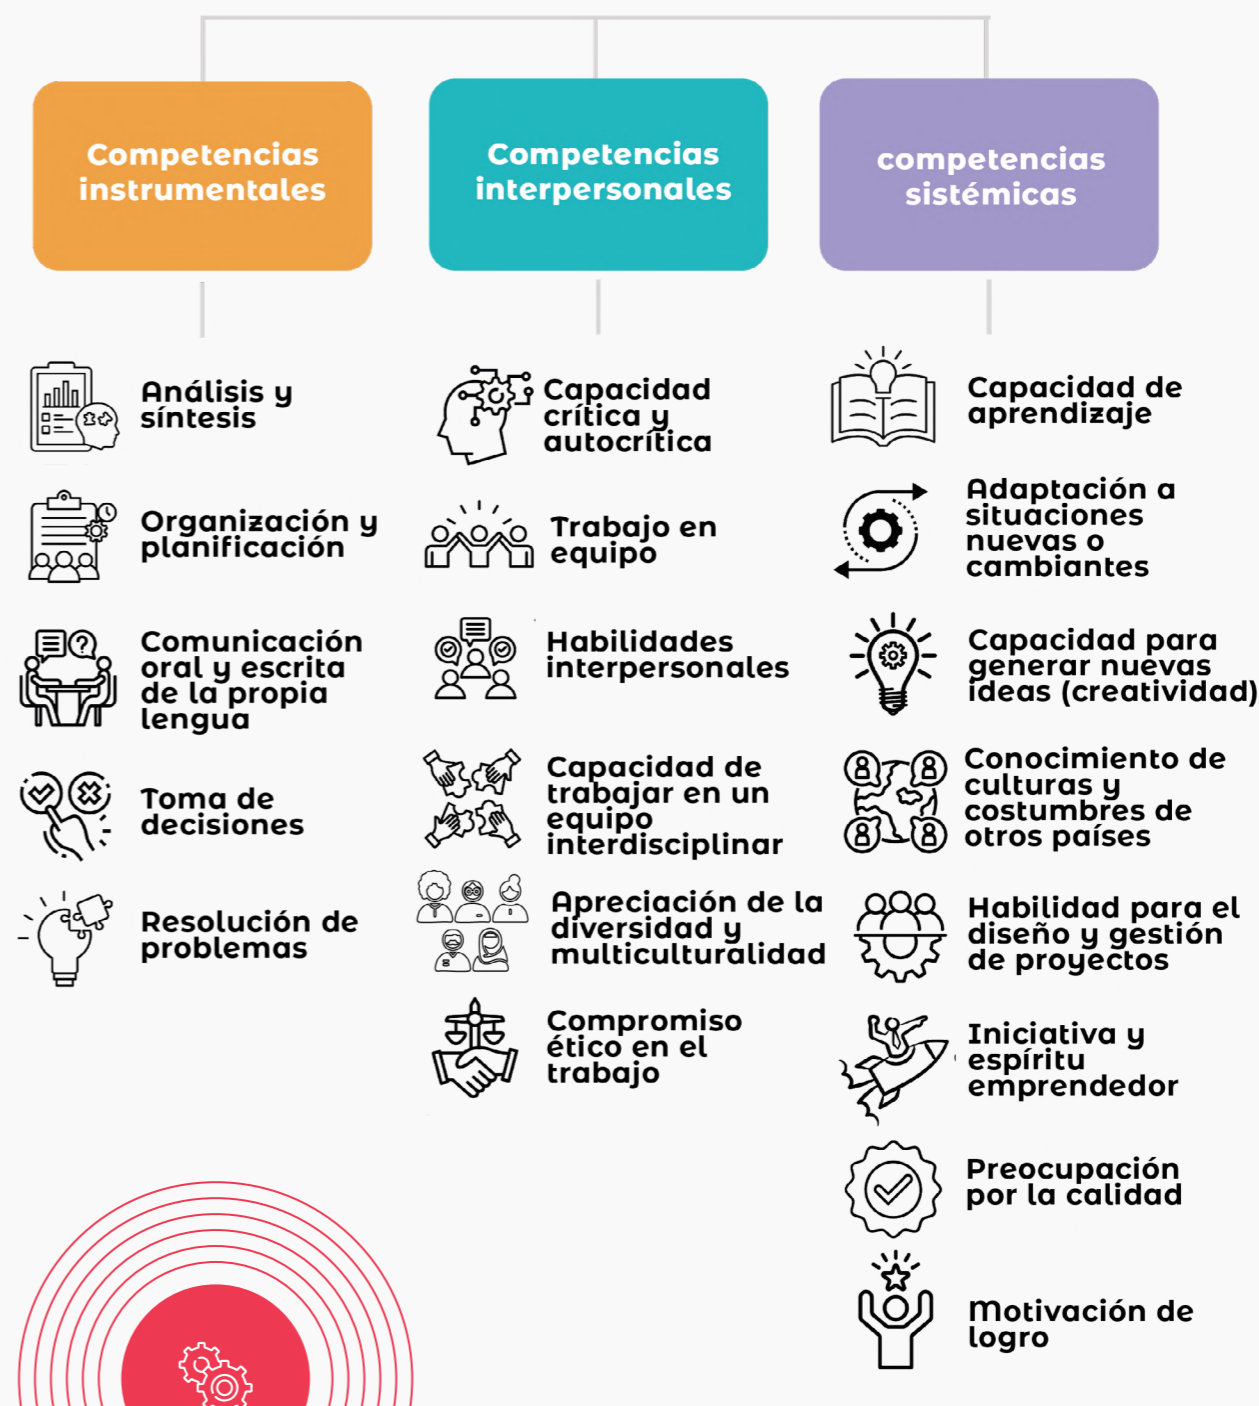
Competencias instrumentales

Competencias interpersonales

competencias sistémicas

Análisis y síntesis

Organización y planificación

Comunicación oral y escrita de la propia lengua

Toma de decisiones

Resolución de problemas

Capacidad crítica y autocrítica

Trabajo en equipo

Habilidades interpersonales

Capacidad de trabajar en un equipo interdisciplinar

Apreciación de la diversidad y multiculturalidad

Compromiso ético en el trabajo

Capacidad de aprendizaje

Adaptación a situaciones nuevas o cambiantes

Capacidad para generar nuevas ideas (creatividad)

Conocimiento de culturas y costumbres de otros países

Habilidad para el diseño y gestión de proyectos

Iniciativa y espíritu emprendedor

Preocupación por la calidad

Motivación de logro